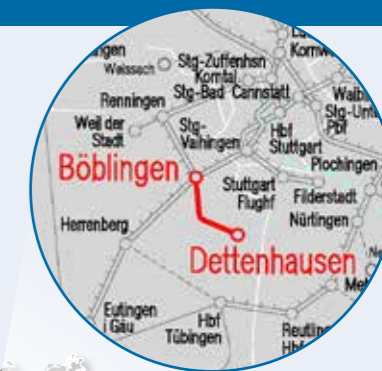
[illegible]ngen
Weissach
Stg-Zuffenhsn
Korntal
Stg-Bad Cannstatt
Kornw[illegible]
Renningen
Weil der Stadt
Stg-Vaihingen
Hbf Stuttgart
Waib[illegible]
Stg-Unt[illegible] Pbf
Plochingen
Böblingen
Stuttgart Flughf
Filderstadt
Nürtingen
Herrenberg
Dettenhausen
Me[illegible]
Eutingen i Gäu
Hbf Tübingen
Reutlin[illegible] Hbf